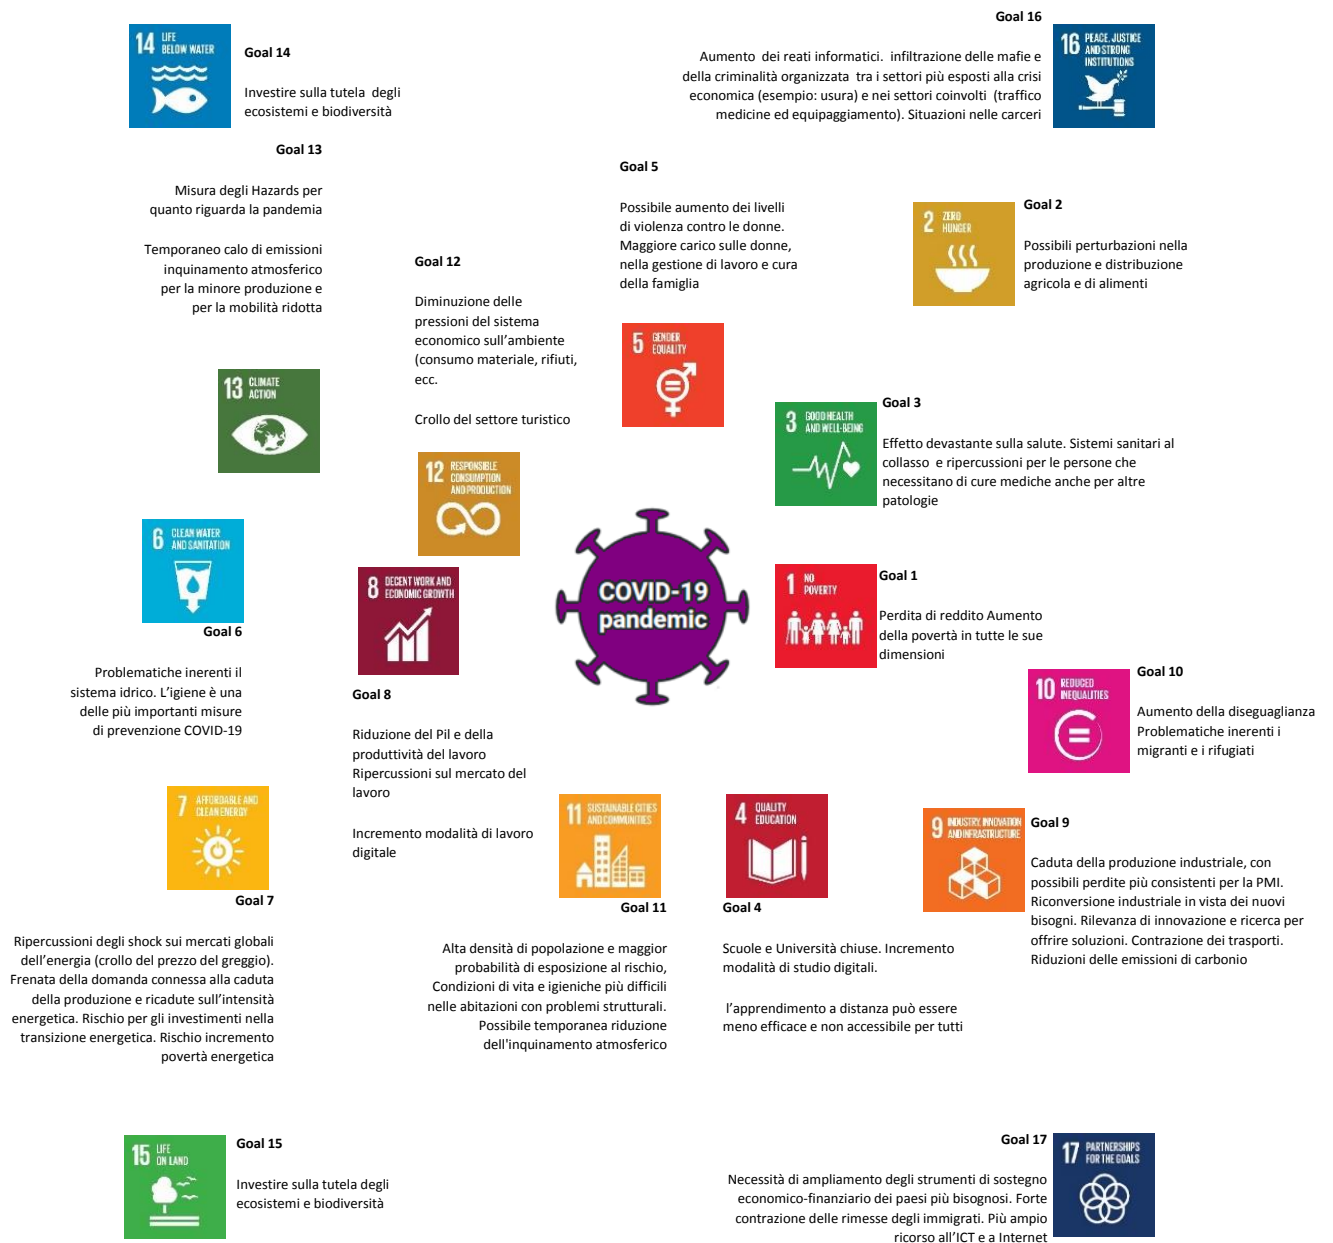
14 LIFE BELOW WATER

Goal 14

Investire sulla tutela degli ecosistemi e biodiversità

Goal 16

16 PEACE, JUSTICE AND STRONG INSTITUTIONS

Aumento dei reati informatici. infiltrazione delle mafie e della criminalità organizzata tra i settori più esposti alla crisi economica (esempio: usura) e nei settori coinvolti (traffico medicine ed equipaggiamento). Situazioni nelle carceri

Goal 13

Misura degli Hazards per quanto riguarda la pandemia

Temporaneo calo di emissioni inquinamento atmosferico per la minore produzione e per la mobilità ridotta

Goal 5

Possibile aumento dei livelli di violenza contro le donne. Maggiore carico sulle donne, nella gestione di lavoro e cura della famiglia

2 ZERO HUNGER

Goal 2

Possibili perturbazioni nella produzione e distribuzione agricola e di alimenti

Goal 12

Diminuzione delle pressioni del sistema economico sull'ambiente (consumo materiale, rifiuti, ecc.

Crollo del settore turistico

5 GENDER EQUALITY

13 CLIMATE ACTION

3 GOOD HEALTH AND WELL-BEING

Goal 3

Effetto devastante sulla salute. Sistemi sanitari al collasso e ripercussioni per le persone che necessitano di cure mediche anche per altre patologie

12 RESPONSIBLE CONSUMPTION AND PRODUCTION

6 CLEAN WATER AND SANITATION

Goal 6

Problematiche inerenti il sistema idrico. L'igiene è una delle più importanti misure di prevenzione COVID-19

8 DECENT WORK AND ECONOMIC GROWTH

COVID-19 pandemic

1 NO POVERTY

Goal 1

Perdita di reddito Aumento della povertà in tutte le sue dimensioni

10 REDUCED INEQUALITIES

Goal 10

Aumento della diseguaglianza Problematiche inerenti i migranti e i rifugiati

Goal 8

Riduzione del Pil e della produttività del lavoro Ripercussioni sul mercato del lavoro

Incremento modalità di lavoro digitale

7 AFFORDABLE AND CLEAN ENERGY

Goal 7

Ripercussioni degli shock sui mercati globali dell'energia (crollo del prezzo del greggio). Frenata della domanda connessa alla caduta della produzione e ricadute sull'intensità energetica. Rischio per gli investimenti nella transizione energetica. Rischio incremento povertà energetica

11 SUSTAINABLE CITIES AND COMMUNITIES

Goal 11

Alta densità di popolazione e maggior probabilità di esposizione al rischio, Condizioni di vita e igieniche più difficili nelle abitazioni con problemi strutturali. Possibile temporanea riduzione dell'inquinamento atmosferico

4 QUALITY EDUCATION

Goal 4

Scuole e Università chiuse. Incremento modalità di studio digitali.

l'apprendimento a distanza può essere meno efficace e non accessibile per tutti

9 INDUSTRY, INNOVATION AND INFRASTRUCTURE

Goal 9

Caduta della produzione industriale, con possibili perdite più consistenti per la PMI. Riconversione industriale in vista dei nuovi bisogni. Rilevanza di innovazione e ricerca per offrire soluzioni. Contrazione dei trasporti. Riduzioni delle emissioni di carbonio

15 LIFE ON LAND

Goal 15

Investire sulla tutela degli ecosistemi e biodiversità

Goal 17

Necessità di ampliamento degli strumenti di sostegno economico-finanziario dei paesi più bisognosi. Forte contrazione delle rimesse degli immigrati. Più ampio ricorso all'ICT e a Internet

17 PARTNERSHIPS FOR THE GOALS